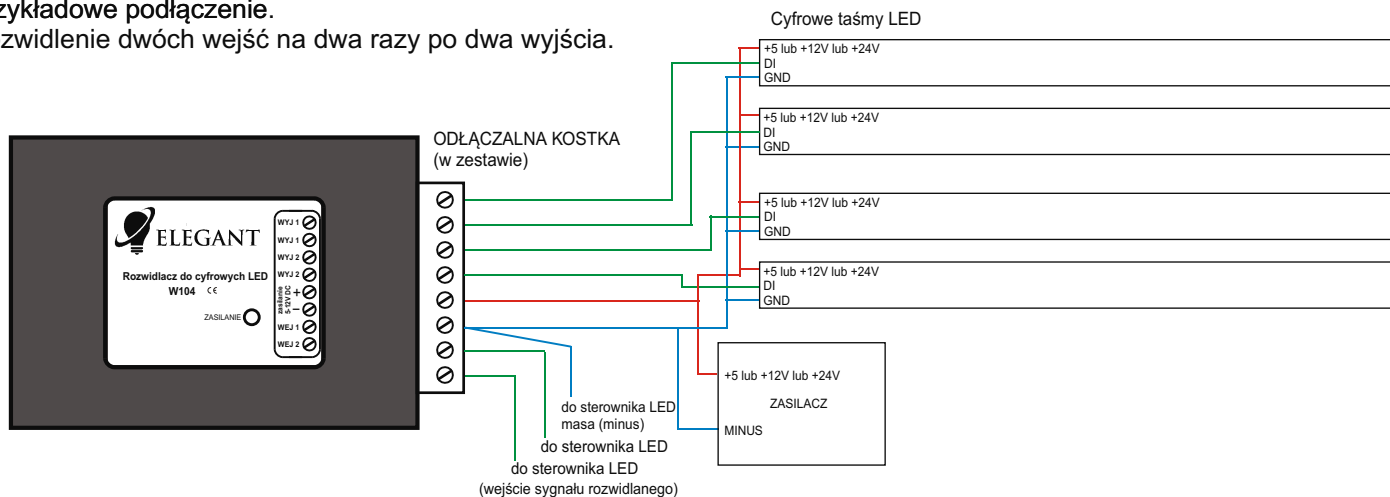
zykładowe podłączenie.
zwidlenie dwóch wejść na dwa razy po dwa wyjścia.

Cyfrowe taśmy LED

+5 lub +12V lub +24V
DI
GND

+5 lub +12V lub +24V
DI
GND

+5 lub +12V lub +24V
DI
GND

+5 lub +12V lub +24V
DI
GND

ODŁĄCZALNA KOSTKA
(w zestawie)

ELEGANT

Rozwidlacz do cyfrowych LED
W104 CE

ZASILANIE

WYJ 1
WYJ 1
WYJ 2
WYJ 2
zasilanie 5-12V DC
+
–
WEJ 1
WEJ 2

+5 lub +12V lub +24V
ZASILACZ
MINUS

do sterownika LED
masa (minus)
do sterownika LED
do sterownika LED
(wejście sygnału rozwidlanego)